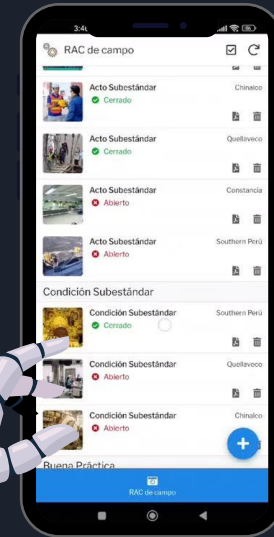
3:40

RAC de campo

Acto Subestándar
Cerrado
Chinalco

Acto Subestándar
Cerrado
Quellaveco

Acto Subestándar
Abierto
Constancia

Acto Subestándar
Abierto
Southern Perú

Condición Subestándar

Condición Subestándar
Cerrado
Southern Perú

Condición Subestándar
Abierto
Quellaveco

Condición Subestándar
Abierto
Chinalco

Buena Práctica

RAC de campo